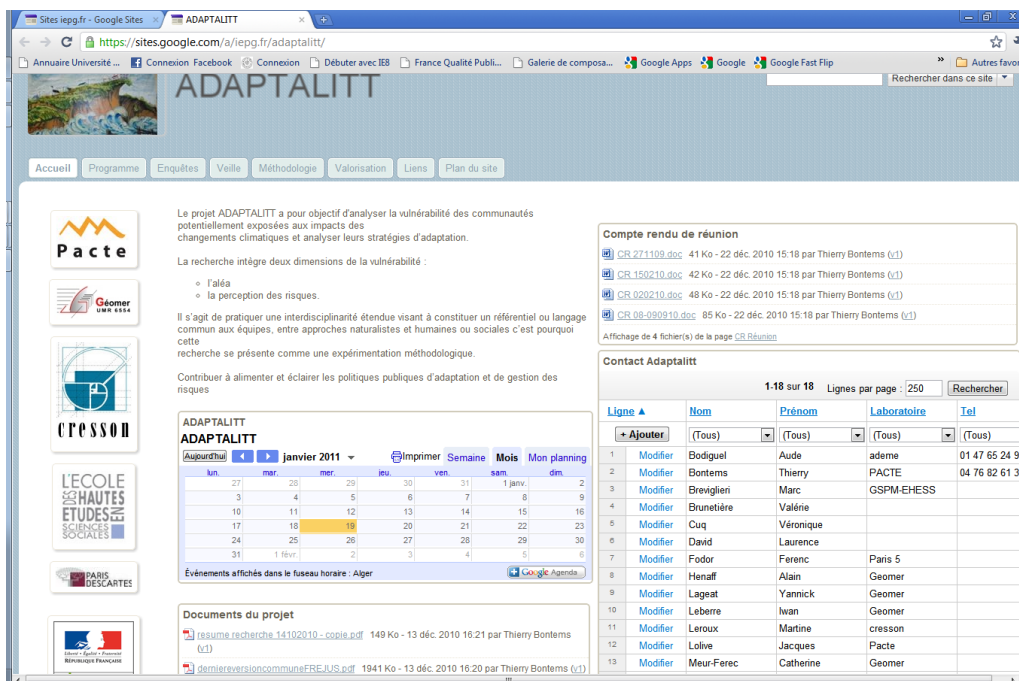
Sites iepg.fr - Google Sites | ADAPTALITT

https://sites.google.com/a/iepg.fr/adaptalitt/

Annuaire Université ... | Connexion Facebook | Connexion | Débuter avec IE8 | France Qualité Publi... | Galerie de composa... | Google Apps | Google | Google Fast Flip | Autres favoris

ADAPTALITT

Rechercher dans ce site

Accueil | Programme | Enquêtes | Veille | Méthodologie | Valorisation | Liens | Plan du site

Pacte

Géomer UMR 6554

cresson

L'ECOLE DES HAUTES ETUDES EN SCIENCES SOCIALES

PARIS DESCARTES

RÉPUBLIQUE FRANÇAISE

Le projet ADAPTALITT a pour objectif d'analyser la vulnérabilité des communautés potentiellement exposées aux impacts des changements climatiques et analyser leurs stratégies d'adaptation.

La recherche intègre deux dimensions de la vulnérabilité :

- l'aléa
- la perception des risques.

Il s'agit de pratiquer une interdisciplinarité étendue visant à constituer un référentiel ou langage commun aux équipes, entre approches naturalistes et humaines ou sociales c'est pourquoi cette recherche se présente comme une expérimentation méthodologique.

Contribuer à alimenter et éclairer les politiques publiques d'adaptation et de gestion des risques

ADAPTALITT

ADAPTALITT

Aujourd'hui | janvier 2011 | Imprimer | Semaine | Mois | Mon planning

| lun. | mar. | mer. | jeu. | ven. | sam. | dim. |
|---|---|---|---|---|---|---|
| 27 | 28 | 29 | 30 | 31 | 1 janv. | 2 |
| 3 | 4 | 5 | 6 | 7 | 8 | 9 |
| 10 | 11 | 12 | 13 | 14 | 15 | 16 |
| 17 | 18 | 19 | 20 | 21 | 22 | 23 |
| 24 | 25 | 26 | 27 | 28 | 29 | 30 |
| 31 | 1 févr. | 2 | 3 | 4 | 5 | 6 |

Événements affichés dans le fuseau horaire : Alger | Google Agenda

Documents du projet

resume recherche 14102010 - copie.pdf 149 Ko - 13 déc. 2010 16:21 par Thierry Bontems (v1)

dernièreversioncommuneFREJUS.pdf 1941 Ko - 13 déc. 2010 16:20 par Thierry Bontems (v1)

Compte rendu de réunion

CR 271109.doc 41 Ko - 22 déc. 2010 15:18 par Thierry Bontems (v1)
CR 150210.doc 42 Ko - 22 déc. 2010 15:18 par Thierry Bontems (v1)
CR 020210.doc 48 Ko - 22 déc. 2010 15:18 par Thierry Bontems (v1)
CR 08-090910.doc 85 Ko - 22 déc. 2010 15:18 par Thierry Bontems (v1)

Affichage de 4 fichier(s) de la page CR Réunion

Contact Adaptalitt

1-18 sur 18 Lignes par page : 250 Rechercher

| Ligne ▲ | | Nom | Prénom | Laboratoire | Tel |
|---|---|---|---|---|---|
| + Ajouter | | (Tous) | (Tous) | (Tous) | (Tous) |
| 1 | Modifier | Bodiguel | Aude | ademe | 01 47 65 24 9 |
| 2 | Modifier | Bontems | Thierry | PACTE | 04 76 82 61 3 |
| 3 | Modifier | Breviglieri | Marc | GSPM-EHESS | |
| 4 | Modifier | Brunetière | Valérie | | |
| 5 | Modifier | Cuq | Véronique | | |
| 6 | Modifier | David | Laurence | | |
| 7 | Modifier | Fodor | Ferenc | Paris 5 | |
| 8 | Modifier | Henaff | Alain | Geomer | |
| 9 | Modifier | Lageat | Yannick | Geomer | |
| 10 | Modifier | Leberre | Iwan | Geomer | |
| 11 | Modifier | Leroux | Martine | cresson | |
| 12 | Modifier | Lolive | Jacques | Pacte | |
| 13 | Modifier | Meur-Ferec | Catherine | Geomer | |